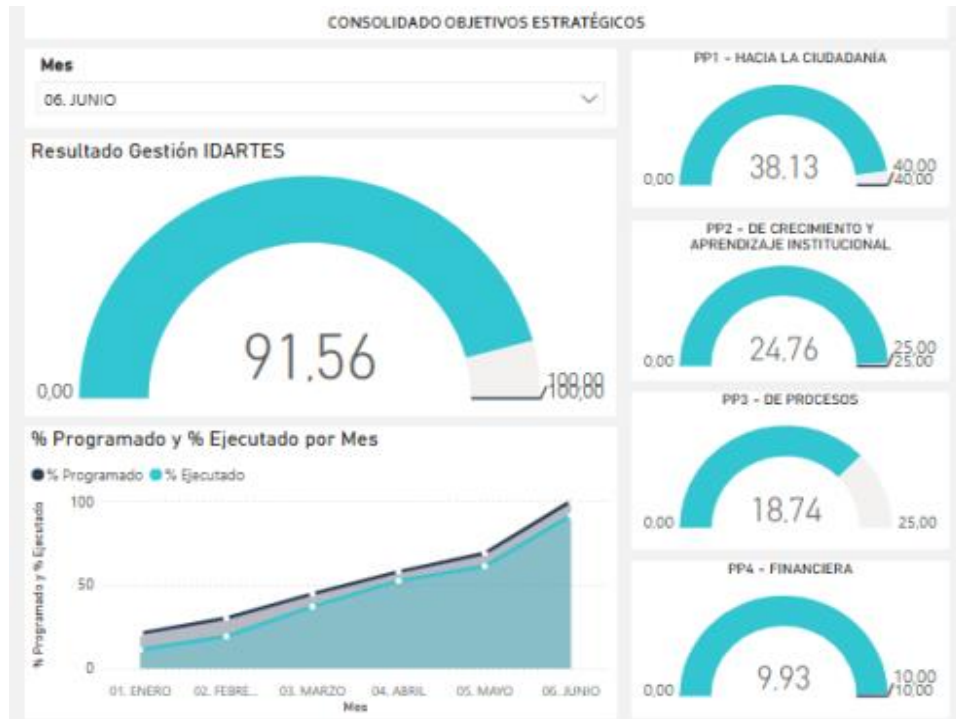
CONSOLIDADO OBJETIVOS ESTRATÉGICOS

Mes
06. JUNIO

Resultado Gestión IDARTES

0,00
91,56
100,00
100,00

% Programado y % Ejecutado por Mes

% Programado % Ejecutado

% Programado y % Ejecutado

100
50
0

01. ENERO 02. FEBRE... 03. MARZO 04. ABRIL 05. MAYO 06. JUNIO
Mes

PP1 - HACIA LA CIUDADANÍA
0,00
38,13
40,00
40,00

PP2 - DE CRECIMIENTO Y APRENDIZAJE INSTITUCIONAL
0,00
24,76
25,00
25,00

PP3 - DE PROCESOS
0,00
18,74
25,00

PP4 - FINANCIERA
0,00
9,93
10,00
10,00